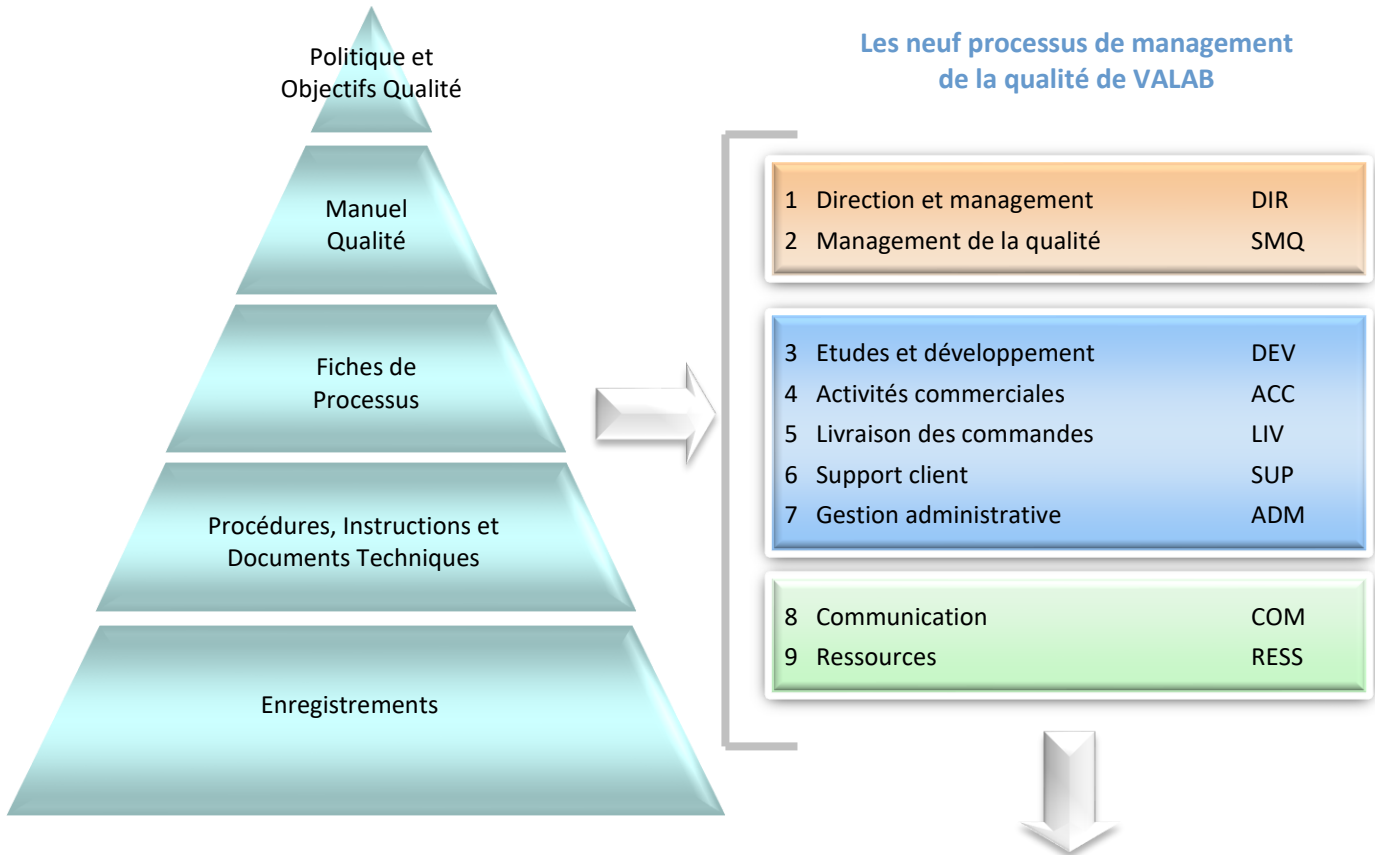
Politique et Objectifs Qualité

Manuel Qualité

Fiches de Processus

Procédures, Instructions et Documents Techniques

Enregistrements

Les neuf processus de management de la qualité de VALAB

| | | |
|---|---|---|
| 1 | Direction et management | DIR |
| 2 | Management de la qualité | SMQ |

| | | |
|---|---|---|
| 3 | Etudes et développement | DEV |
| 4 | Activités commerciales | ACC |
| 5 | Livraison des commandes | LIV |
| 6 | Support client | SUP |
| 7 | Gestion administrative | ADM |

| | | |
|---|---|---|
| 8 | Communication | COM |
| 9 | Ressources | RESS |